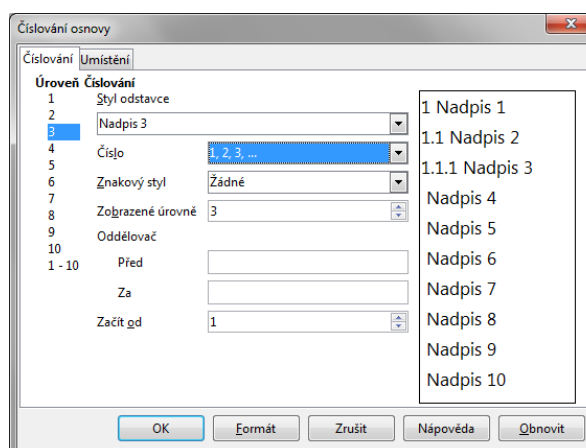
Číslování osnovy

Číslování Umístění

Úroveň Číslování

1
2
3
4
5
6
7
8
9
10
1 - 10

Styl odstavce

Nadpis 3

Číslo 1, 2, 3, ...

Znakový styl Žádné

Zobrazené úrovně 3

Oddělovač

Před

Za

Začít od 1

1 Nadpis 1
1.1 Nadpis 2
1.1.1 Nadpis 3
Nadpis 4
Nadpis 5
Nadpis 6
Nadpis 7
Nadpis 8
Nadpis 9
Nadpis 10

OK Formát Zrušit Nápověda Obnovit